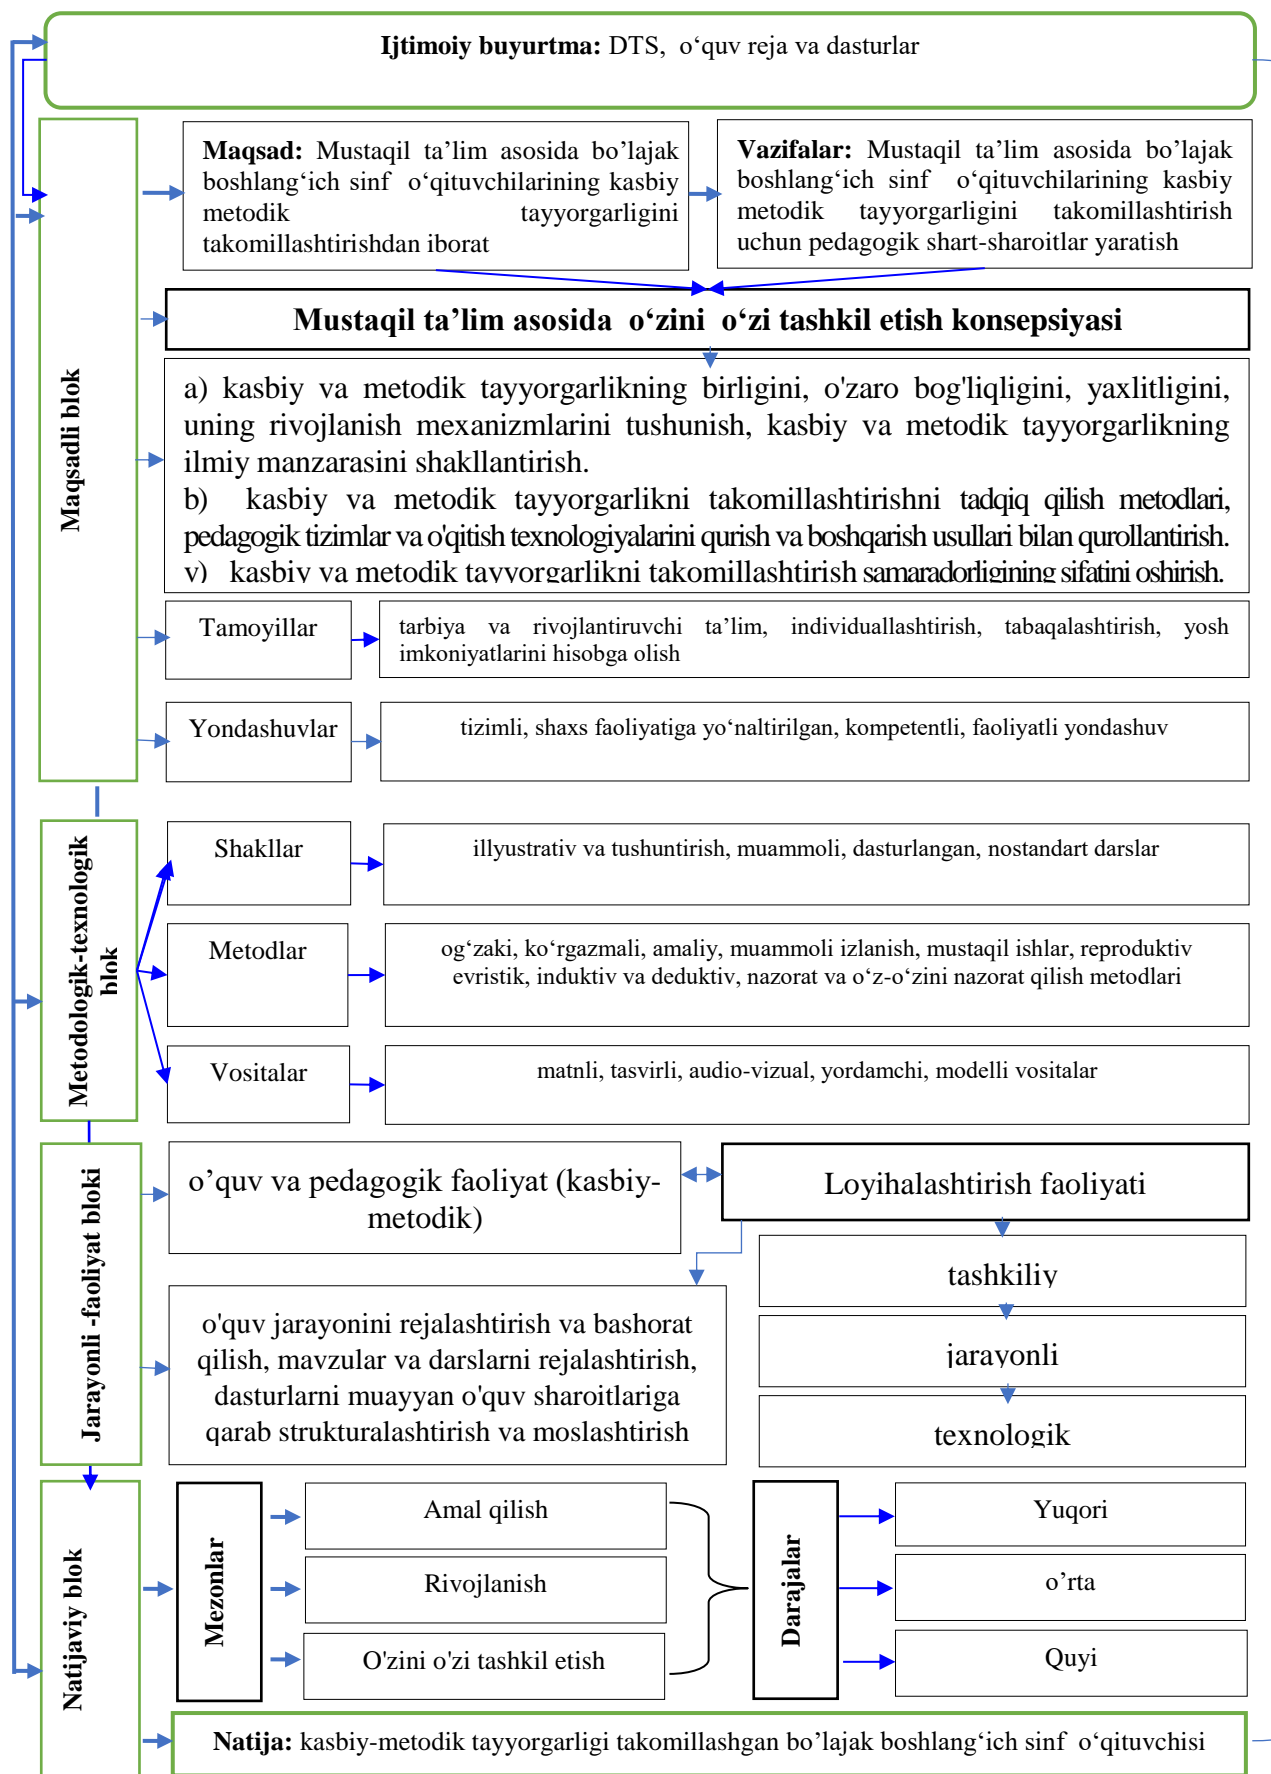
**Ijtimoiy buyurtma:** DTS, o‘quv reja va dasturlar

Maqsadli blok

**Maqsad:** Mustaqil ta’lim asosida bo’lajak boshlang‘ich sinf o‘qituvchilarining kasbiy metodik tayyorgarligini takomillashtirishdan iborat

**Vazifalar:** Mustaqil ta’lim asosida bo’lajak boshlang‘ich sinf o‘qituvchilarining kasbiy metodik tayyorgarligini takomillashtirish uchun pedagogik shart-sharoitlar yaratish

**Mustaqil ta’lim asosida o‘zini o‘zi tashkil etish konsepsiyasi**

a) kasbiy va metodik tayyorgarlikning birligini, o'zaro bog'liqligini, yaxlitligini, uning rivojlanish mexanizmlarini tushunish, kasbiy va metodik tayyorgarlikning ilmiy manzarasini shakllantirish.
b) kasbiy va metodik tayyorgarlikni takomillashtirishni tadqiq qilish metodlari, pedagogik tizimlar va o'qitish texnologiyalarini qurish va boshqarish usullari bilan qurollantirish.
v) kasbiy va metodik tayyorgarlikni takomillashtirish samaradorligining sifatini oshirish.

Tamoyillar

tarbiya va rivojlantiruvchi ta’lim, individuallashtirish, tabaqalashtirish, yosh imkoniyatlarini hisobga olish

Yondashuvlar

tizimli, shaxs faoliyatiga yo‘naltirilgan, kompetentli, faoliyatli yondashuv

Metodologik-texnologik blok

Shakllar

illyustrativ va tushuntirish, muammoli, dasturlangan, nostandart darslar

Metodlar

og‘zaki, ko‘rgazmali, amaliy, muammoli izlanish, mustaqil ishlar, reproduktiv evristik, induktiv va deduktiv, nazorat va o‘z-o‘zini nazorat qilish metodlari

Vositalar

matnli, tasvirli, audio-vizual, yordamchi, modelli vositalar

Jarayonli -faoliyat bloki

o’quv va pedagogik faoliyat (kasbiy-metodik)

Loyihalashtirish faoliyati

tashkiliy

jarayonli

texnologik

o'quv jarayonini rejalashtirish va bashorat qilish, mavzular va darslarni rejalashtirish, dasturlarni muayyan o'quv sharoitlariga qarab strukturalashtirish va moslashtirish

Natijaviy blok

Mezonlar

Amal qilish

Rivojlanish

O'zini o'zi tashkil etish

Darajalar

Yuqori

o’rta

Quyi

**Natija:** kasbiy-metodik tayyorgarligi takomillashgan bo’lajak boshlang‘ich sinf o‘qituvchisi